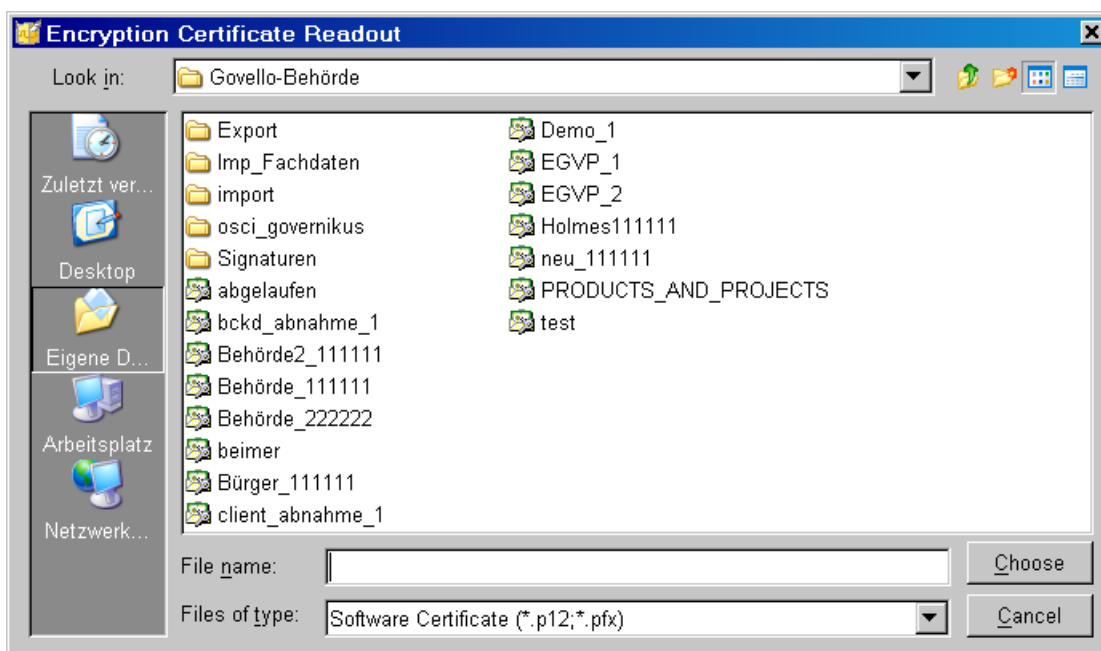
Encryption Certificate Readout

Look in: Govello-Behörde

Zuletzt ver...
Desktop
Eigene D...
Arbeitsplatz
Netzwerk...

Export
Imp_Fachdaten
import
osci_governikus
Signaturen
abgelaufen
bckd_abnahme_1
Behörde2_111111
Behörde_111111
Behörde_222222
beimer
Bürger_111111
client_abnahme_1

Demo_1
EGVP_1
EGVP_2
Holmes111111
neu_111111
PRODUCTS_AND_PROJECTS
test

File name:
Choose
Files of type: Software Certificate (*.p12;*.pfx)
Cancel